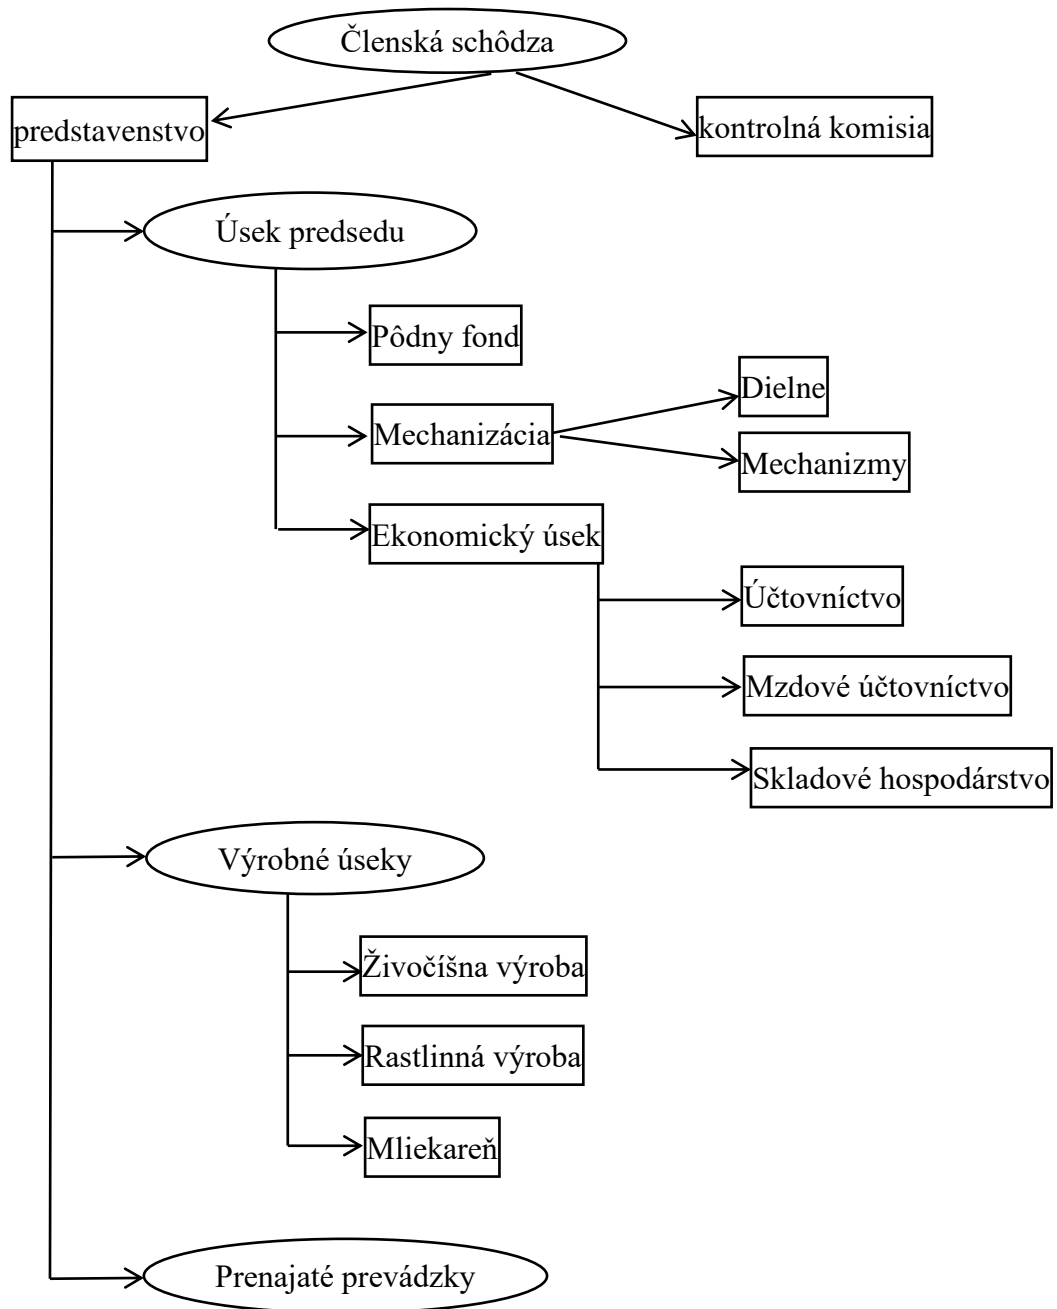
Členská schôdza

predstavenstvo

kontrolná komisia

Úsek predsedu

Pôdny fond

Mechanizácia

Dielne

Mechanizmy

Ekonomický úsek

Účtovníctvo

Mzdové účtovníctvo

Skladové hospodárstvo

Výrobné úseky

Živočíšna výroba

Rastlinná výroba

Mliekareň

Prenajaté prevádzky